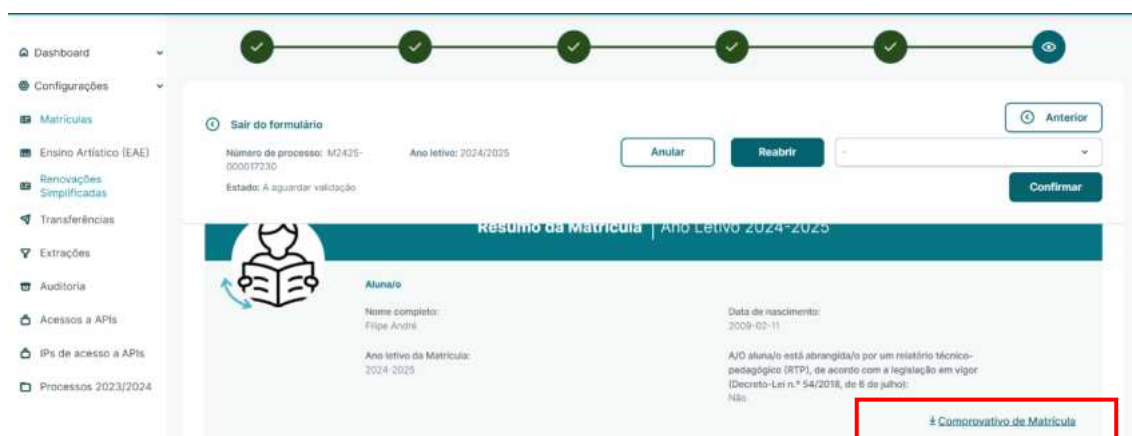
Dashboard

Configurações

Matrículas

Ensino Artístico (EAE)

Renovações Simplificadas

Transferências

Extrações

Auditoria

Acessos a APIs

IPs de acesso a APIs

Processos 2023/2024

Sair do formulário

Número de processo: M2425-000017230

Ano letivo: 2024/2025

Estado: A aguardar validação

Anular

Reabrir

-

Anterior

Confirmar

Resumo da Matrícula | Ano Letivo 2024-2025

Aluna/o

Nome completo:
Filipe André

Data de nascimento:
2009-02-11

Ano letivo da Matrícula:
2024-2025

A/O aluna/o está abrangida/o por um relatório técnico-pedagógico (RTP), de acordo com a legislação em vigor (Decreto-Lei n.º 54/2018, de 6 de julho):
Não

Comprovativo de Matrícula